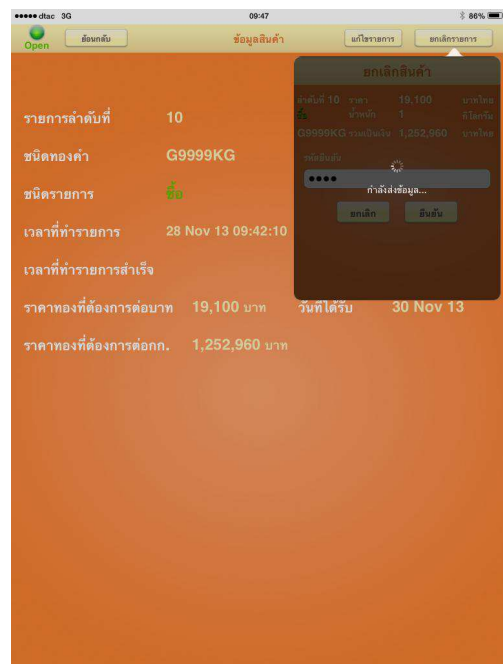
●●●●● dtac 3G 09:47 86%

Open ย้อนกลับ ข้อมูลสินค้า แก้ไขรายการ ยกเลิกรายการ

ยกเลิกสินค้า

ลำดับที่ 10 ราคา 19,100 บาท/บาท
ซื้อ น้ำหนัก 1 กิโลกรัม
G9999KG รวมเป็นเงิน 1,252,960 บาท/บาท

รหัสยืนยัน
●●●●
กำลังส่งข้อมูล...
ยกเลิก ยืนยัน

รายการลำดับที่ 10
ชนิดทองคำ G9999KG
ชนิดรายการ ซื้อ
เวลาที่ทำรายการ 28 Nov 13 09:42:10
เวลาที่ทำรายการสำเร็จ
ราคาทองที่ต้องการต่อบาท 19,100 บาท วันที่ได้รับ 30 Nov 13
ราคาทองที่ต้องการต่อกก. 1,252,960 บาท